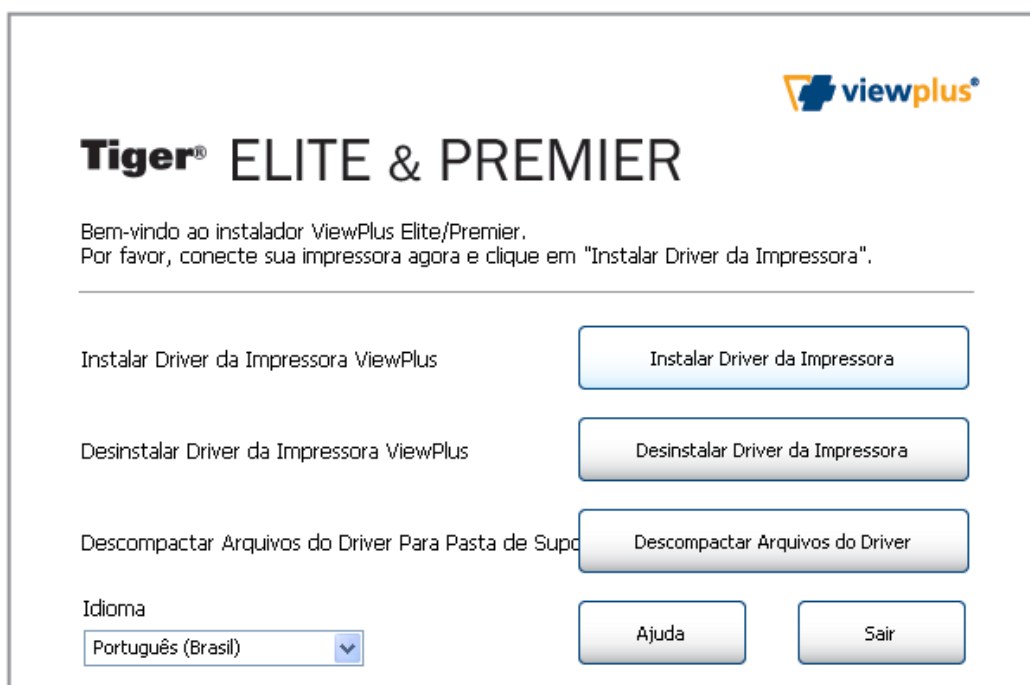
viewplus®

Tiger® ELITE & PREMIER

Bem-vindo ao instalador ViewPlus Elite/Premier.
Por favor, conecte sua impressora agora e clique em "Instalar Driver da Impressora".

Instalar Driver da Impressora ViewPlus

Instalar Driver da Impressora

Desinstalar Driver da Impressora ViewPlus

Desinstalar Driver da Impressora

Descompactar Arquivos do Driver Para Pasta de Supo

Descompactar Arquivos do Driver

Idioma

Português (Brasil)

Ajuda

Sair